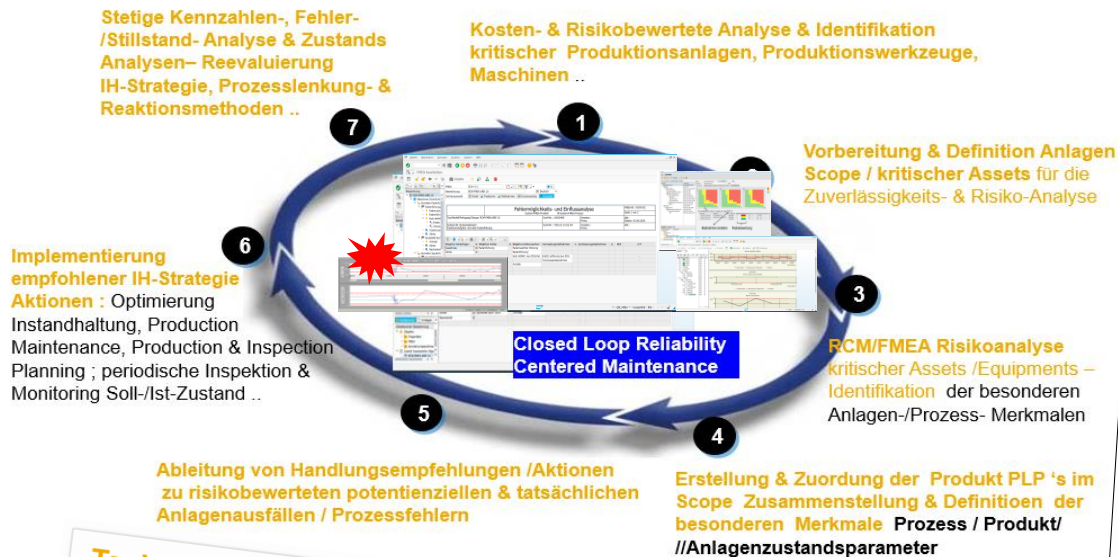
Stetige Kennzahlen-, Fehler- /Stillstand- Analyse & Zustands Analysen– Reevaluierung IH-Strategie, Prozesslenkung- & Reaktionsmethoden ..

Kosten- & Risikobewertete Analyse & Identifikation kritischer Produktionsanlagen, Produktionswerkzeuge, Maschinen ..

7

1

Vorbereitung & Definition Anlagen Scope / kritischer Assets für die Zuverlässigkeits- & Risiko-Analyse

6

Fehlermöglichkeits- und Einflussanalyse

Implementierung empfohlener IH-Strategie Aktionen : Optimierung Instandhaltung, Production Maintenance, Production & Inspection Planning ; periodische Inspektion & Monitoring Soll-/Ist-Zustand ..

3

Closed Loop Reliability Centered Maintenance

RCM/FMEA Risikoanalyse kritischer Assets /Equipments – Identifikation der besonderen Anlagen-/Prozess- Merkmalen

5

4

Ableitung von Handlungsempfehlungen /Aktionen zu risikobewerteten potentienziellen & tatsächlichen Anlagenausfällen / Prozessfehlern

Erstellung & Zuordung der Produkt PLP 's im Scope Zusammenstellung & Definitioen der besonderen Merkmale Prozess / Produkt/ //Anlagenzustandsparameter

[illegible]